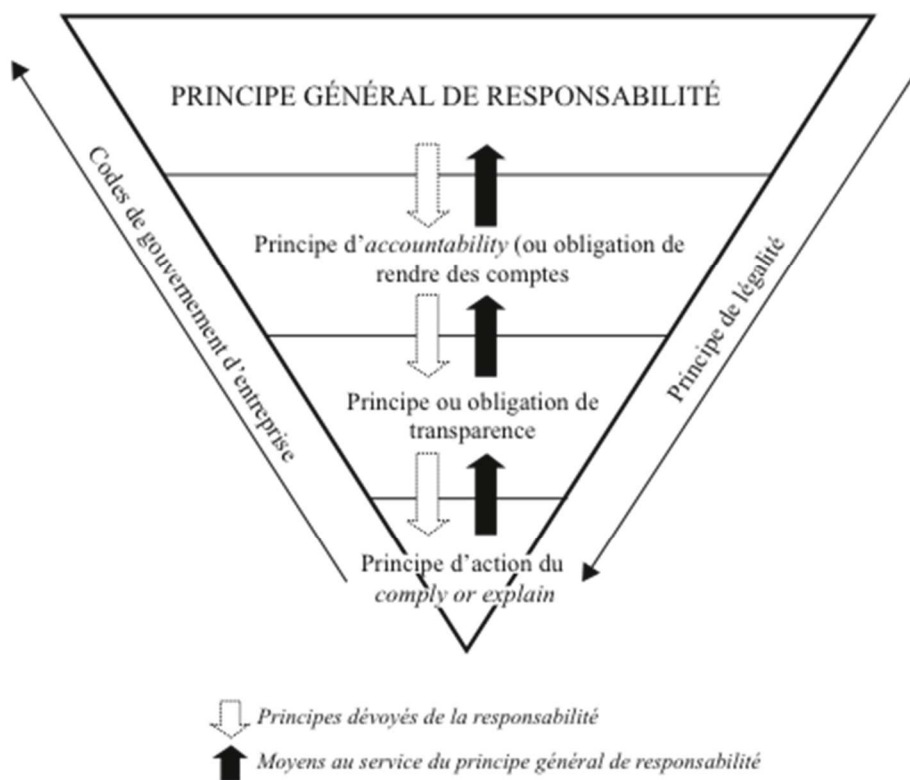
PRINCIPE GÉNÉRAL DE RESPONSABILITÉ

Principe d'*accountability* (ou obligation de rendre des comptes

Principe ou obligation de transparence

Principe d'action du *comply or explain*

Codes de gouvernement d'entreprise

Principe de légalité

*Principes dévoyés de la responsabilité*

*Moyens au service du principe général de responsabilité*